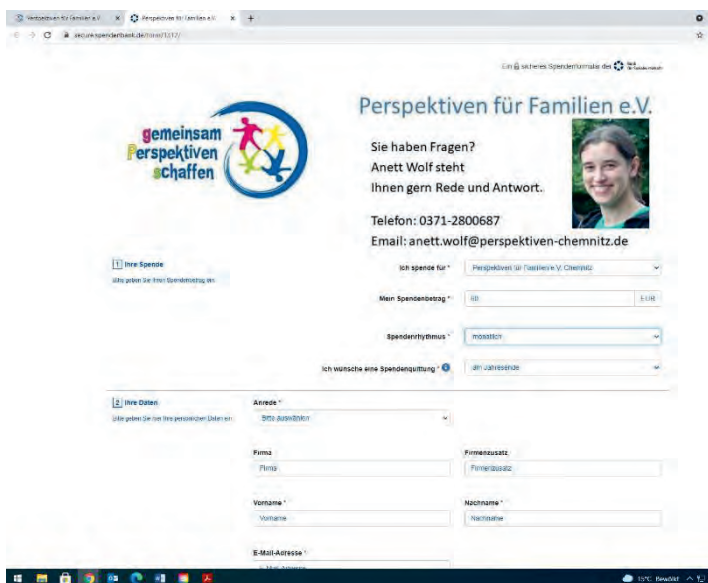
Perspektiven für Familien e.V. × Perspektiven für Familien e.V. × +

secure.spendenbank.de/form/1212/

Ein sicheres Spendenformular der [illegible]

Perspektiven für Familien e.V.

gemeinsam Perspektiven schaffen

Sie haben Fragen?
Anett Wolf steht
Ihnen gern Rede und Antwort.

Telefon: 0371-2800687
Email: anett.wolf@perspektiven-chemnitz.de

1 Ihre Spende

Bitte geben Sie Ihren Spendenbetrag ein.

Ich spende für * Perspektiven für Familien e.V. Chemnitz

Mein Spendenbetrag * 60 EUR

Spenderrhythmus * monatlich

Ich wünsche eine Spendenquittung * am Jahresende

2 Ihre Daten

Bitte geben Sie hier Ihre persönlichen Daten ein.

Anrede *
Bitte auswählen

Firma
Firma

Firmenzusatz
Firmenzusatz

Vorname *
Vorname

Nachname *
Nachname

E-Mail-Adresse *
E-Mail-Adresse

15°C Bewölkt